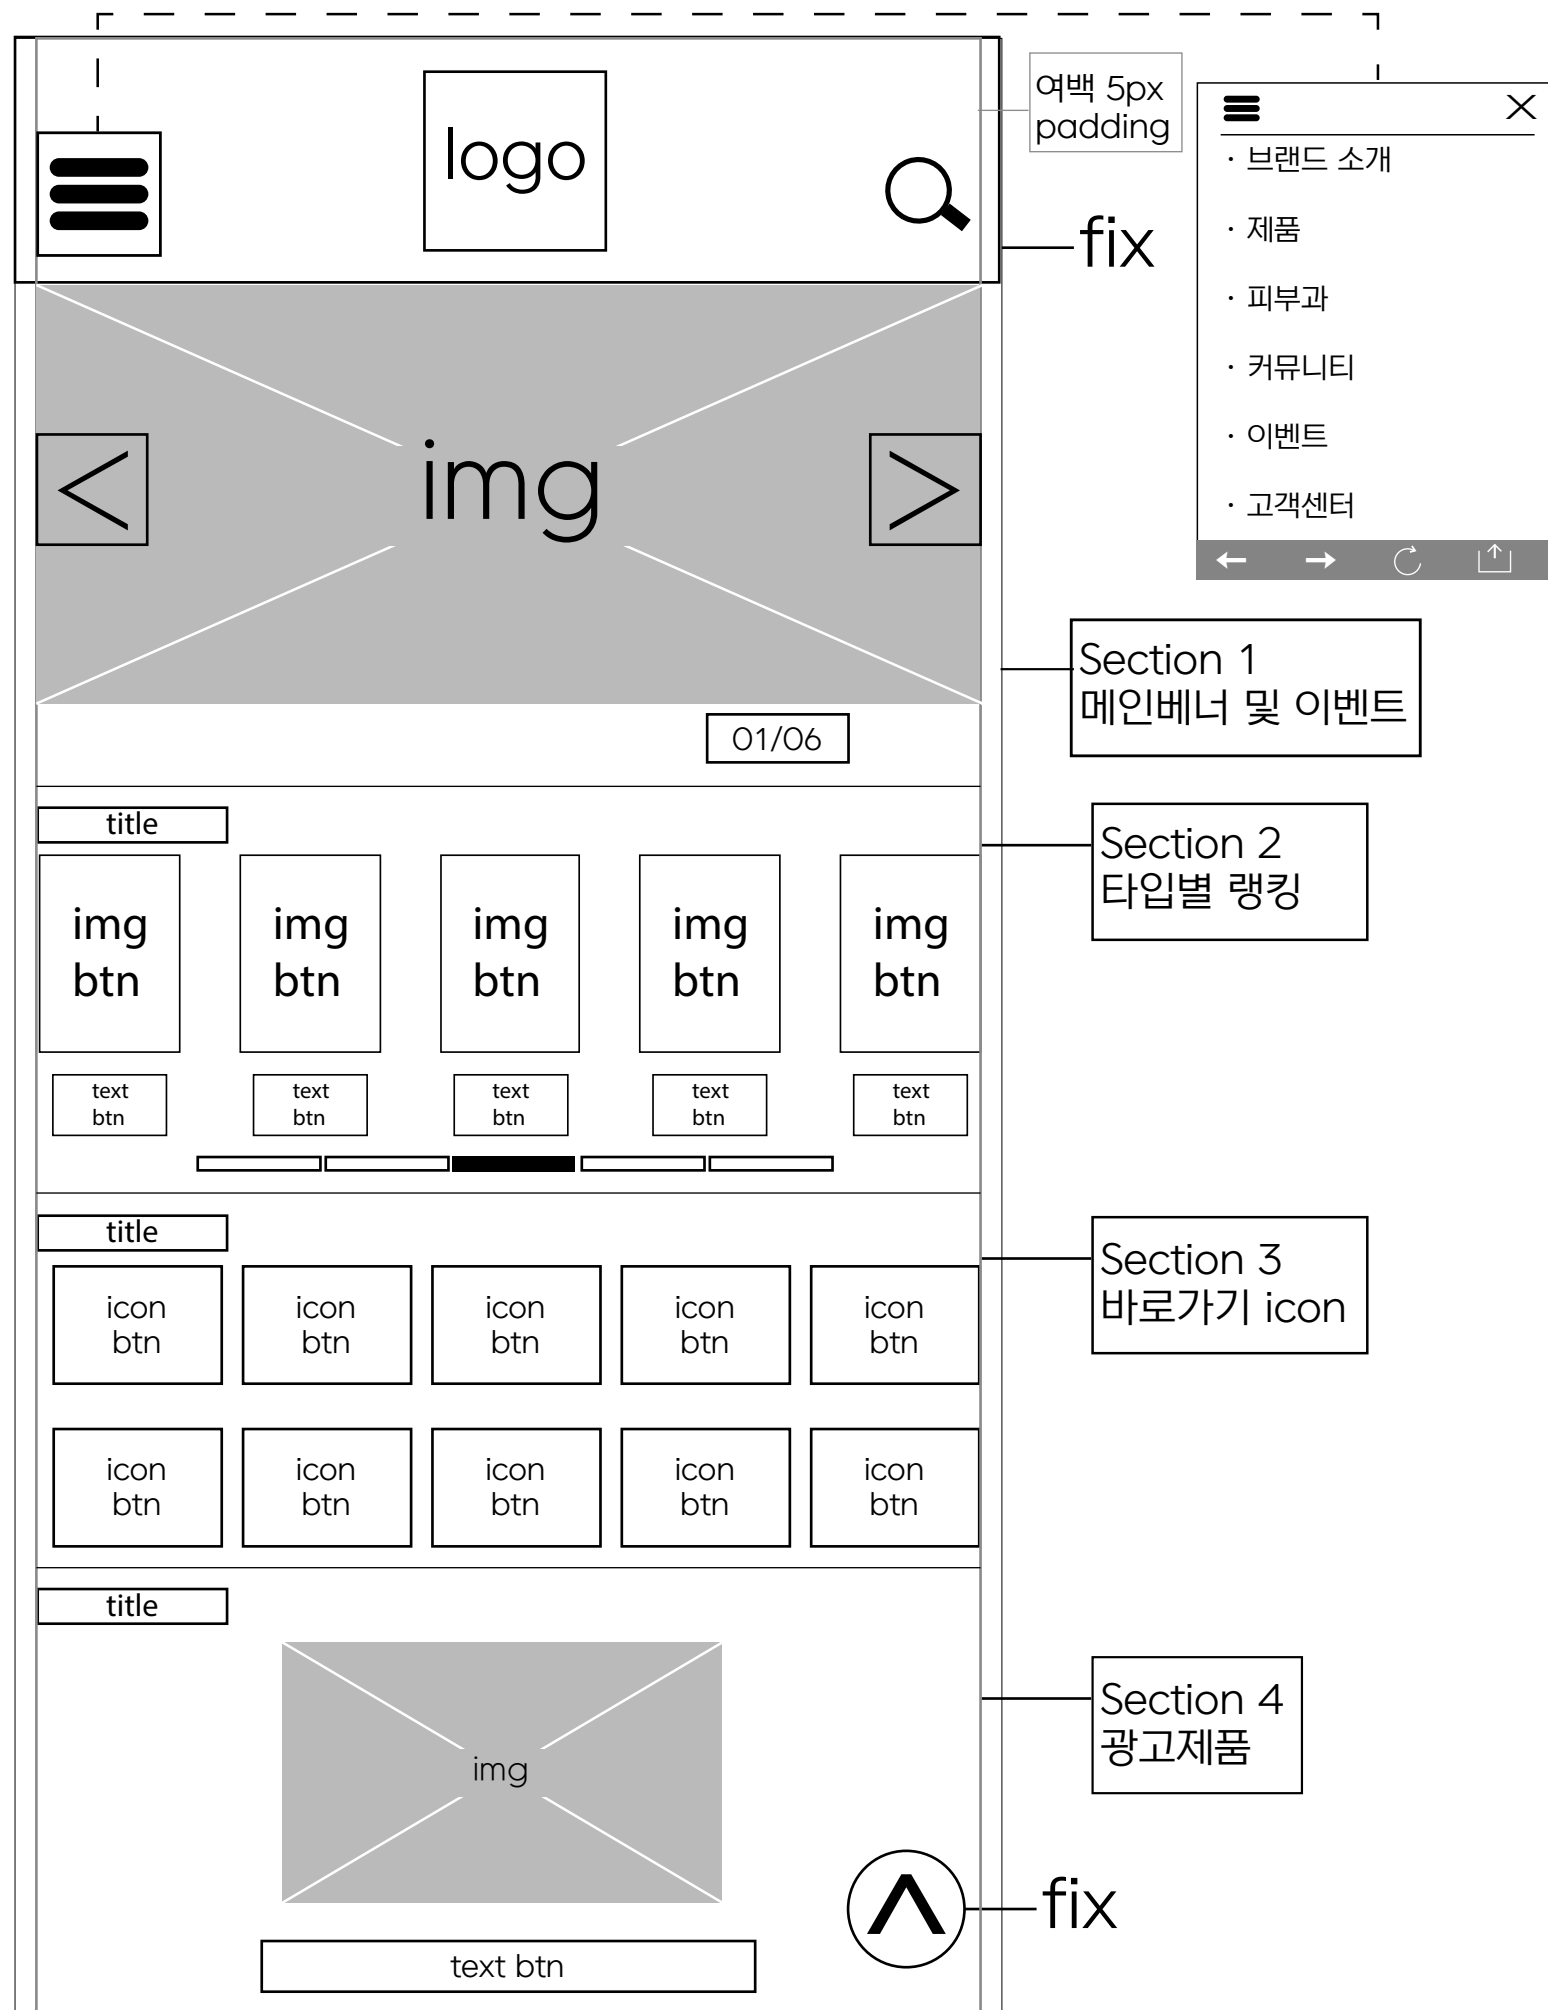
logo

여백 5px padding

fix

· 브랜드 소개
· 제품
· 피부과
· 커뮤니티
· 이벤트
· 고객센터

img

Section 1
메인베너 및 이벤트

01/06

title

img btn

img btn

img btn

img btn

img btn

text btn

text btn

text btn

text btn

text btn

Section 2
타입별 랭킹

title

icon btn

icon btn

icon btn

icon btn

icon btn

icon btn

icon btn

icon btn

icon btn

icon btn

Section 3
바로가기 icon

title

img

Section 4
광고제품

fix

text btn